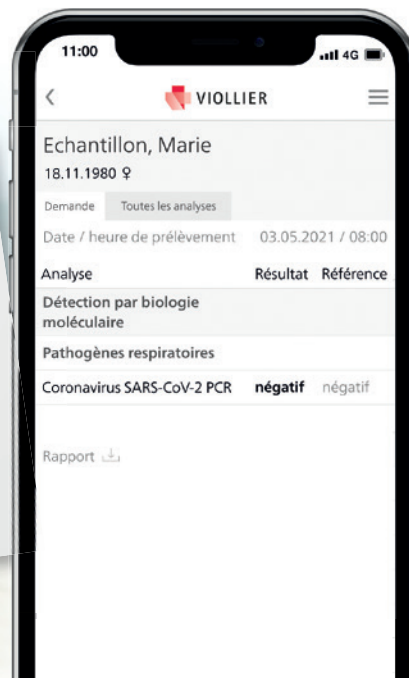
11:00
4G

<
VIOLLIER

Echantillon, Marie
18.11.1980 ♀

Demande
Toutes les analyses

Date / heure de prélèvement 03.05.2021 / 08:00

| Analyse | Résultat | Référence |
|---|---|---|
| Détection par biologie moléculaire | | |
| Pathogènes respiratoires | | |
| Coronavirus SARS-CoV-2 PCR | **négatif** | négatif |

Rapport